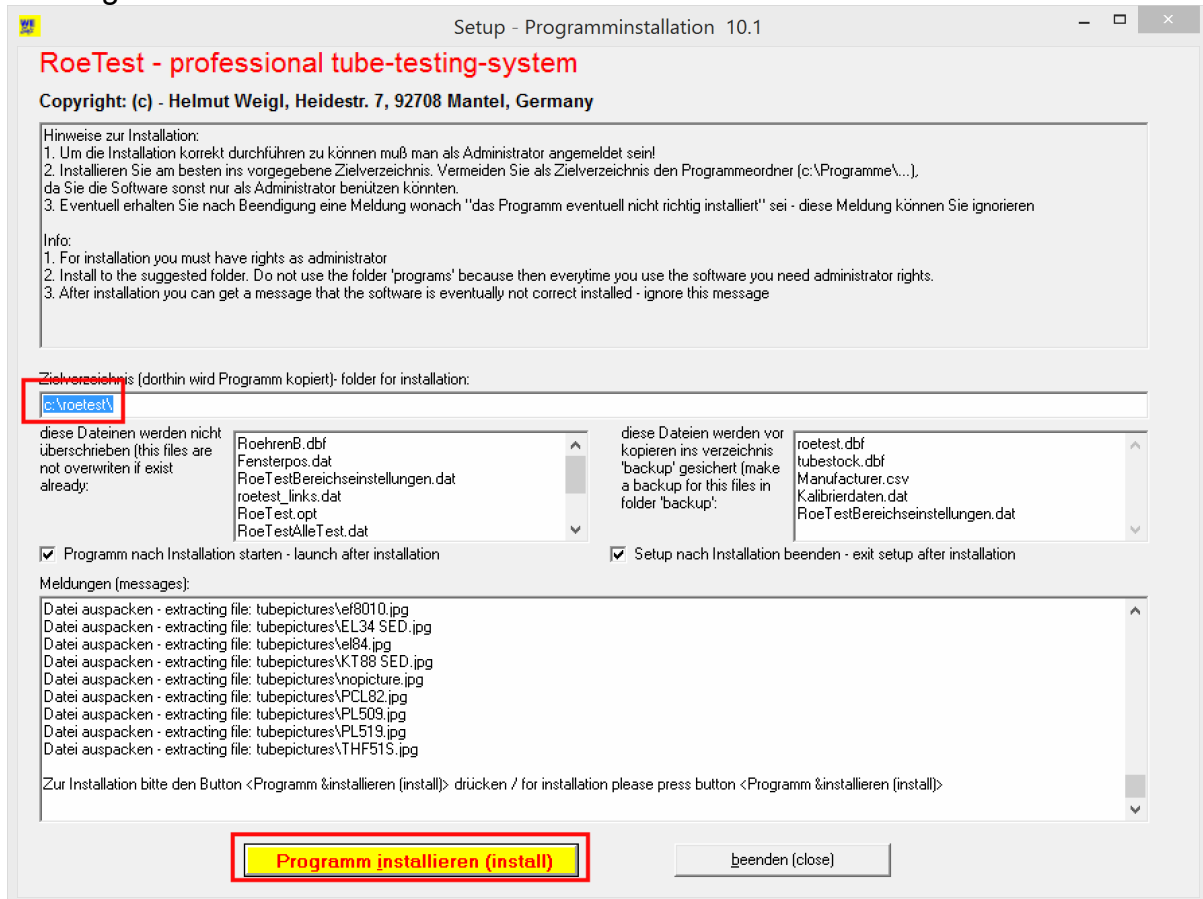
Setup - Programminstallation 10.1

RoeTest - professional tube-testing-system

Copyright: (c) - Helmut Weigl, Heidestr. 7, 92708 Mantel, Germany

Hinweise zur Installation:
1. Um die Installation korrekt durchführen zu können muß man als Administrator angemeldet sein!
2. Installieren Sie am besten ins vorgegebene Zielverzeichnis. Vermeiden Sie als Zielverzeichnis den Programmeordner (c:\Programme\...), da Sie die Software sonst nur als Administrator benützen könnten.
3. Eventuell erhalten Sie nach Beendigung eine Meldung wonach "das Programm eventuell nicht richtig installiert" sei - diese Meldung können Sie ignorieren

Info:
1. For installation you must have rights as administrator
2. Install to the suggested folder. Do not use the folder 'programs' because then everytime you use the software you need administrator rights.
3. After installation you can get a message that the software is eventually not correct installed - ignore this message

Zielverzeichnis (dorthin wird Programm kopiert)- folder for installation:

c:\roetest\

diese Dateinen werden nicht überschrieben (this files are not overwriten if exist already:

RoehrenB.dbf
Fensterpos.dat
RoeTestBereichseinstellungen.dat
roetest_links.dat
RoeTest.opt
RoeTestAlleTest.dat

diese Dateien werden vor kopieren ins verzeichnis 'backup' gesichert (make a backup for this files in folder 'backup':

roetest.dbf
tubestock.dbf
Manufacturer.csv
Kalibrierdaten.dat
RoeTestBereichseinstellungen.dat

Programm nach Installation starten - launch after installation

Setup nach Installation beenden - exit setup after installation

Meldungen (messages):

Datei auspacken - extracting file: tubepictures\ef8010.jpg
Datei auspacken - extracting file: tubepictures\EL34 SED.jpg
Datei auspacken - extracting file: tubepictures\el84.jpg
Datei auspacken - extracting file: tubepictures\KT88 SED.jpg
Datei auspacken - extracting file: tubepictures\nopicture.jpg
Datei auspacken - extracting file: tubepictures\PCL82.jpg
Datei auspacken - extracting file: tubepictures\PL509.jpg
Datei auspacken - extracting file: tubepictures\PL519.jpg
Datei auspacken - extracting file: tubepictures\THF51S.jpg

Zur Installation bitte den Button <Programm &installieren (install)> drücken / for installation please press button <Programm &installieren (install)>

Programm installieren (install)

beenden (close)